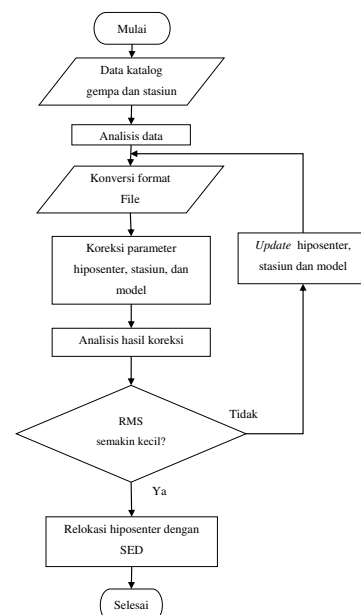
Mulai

Data katalog gempa dan stasiun

Analisis data

Konversi format File

Koreksi parameter hiposenter, stasiun, dan model

Analisis hasil koreksi

RMS semakin kecil?

Tidak

*Update* hiposenter, stasiun dan model

Ya

Relokasi hiposenter dengan SED

Selesai